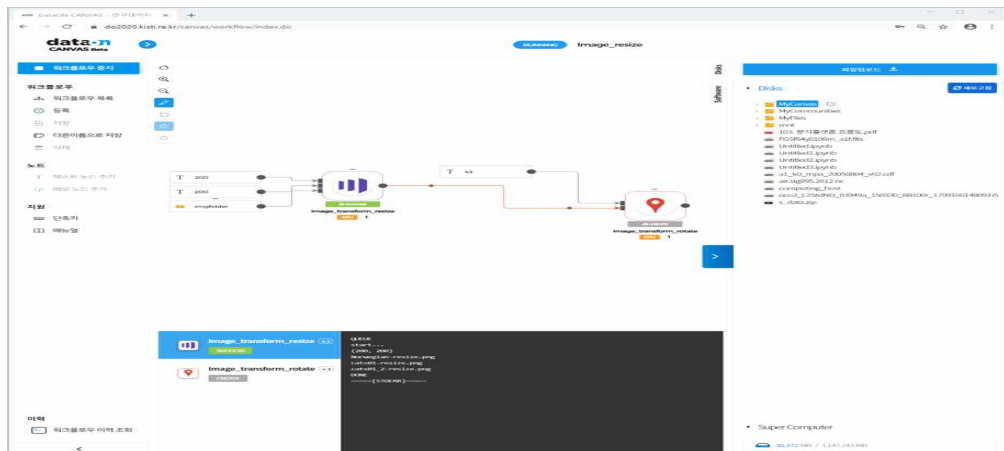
DataOn CANVAS - 연구데이터
do2020.kisti.re.kr/canvas/workflow/index.do

data-n CANVAS Beta

RUNNING image_resize

워크플로우 중지

워크플로우
워크플로우 목록
등록
저장
다른이름으로 저장
삭제

노드
텍스트 노드 추가
메모 노드 추가

지침
단축키
메뉴얼

이력
워크플로우 이력 조회

Disks
Software

T 200
T 200
imgfolder
image_transform_resize
T 45
image_transform_rotate

image_transform_resize
SUCCESS
image_transform_rotate
CREATE

QUEUE
start ...
(200, 200)
Norwegian-resize.png
cats01-resize.png
cats01_2-resize.png
DONE
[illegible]

파일업로드
Disks
새로고침
MyCanvas
MyCommunities
MyFiles
mnt
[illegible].pdf
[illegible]
Untitled.ipynb
Untitled1.ipynb
Untitled2.ipynb
Untitled3.ipynb
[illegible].pdf
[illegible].nc
computing_host
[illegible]
s_data.zip

Super Computer
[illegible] MB / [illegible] MB